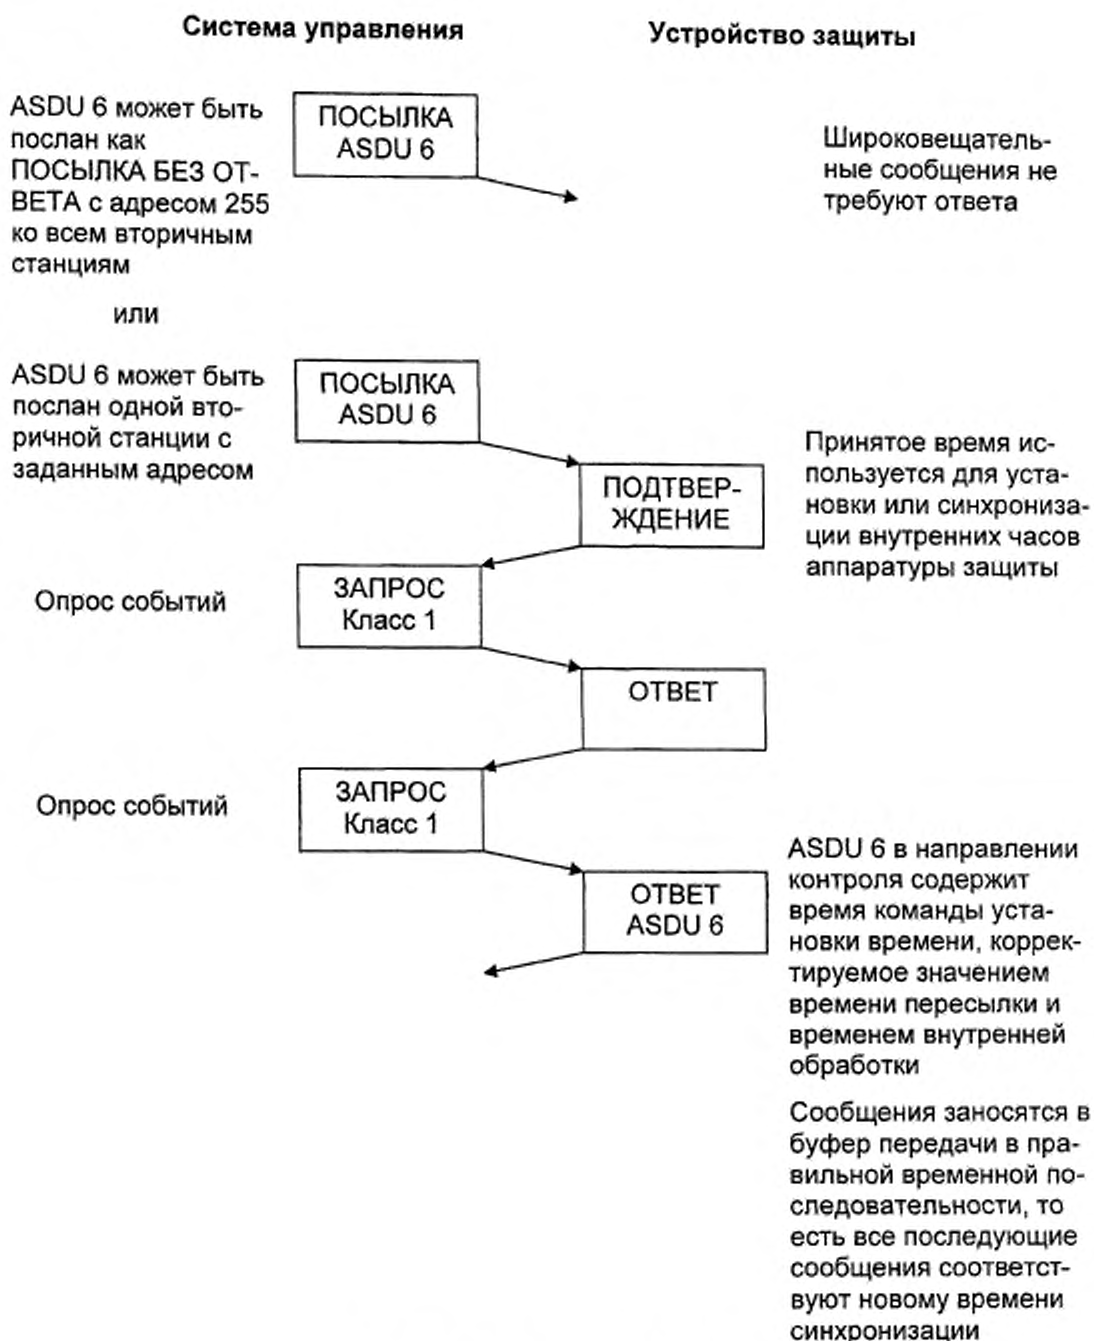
Система управления

Устройство защиты

ASDU 6 может быть послан как ПОСЫЛКА БЕЗ ОТВЕТА с адресом 255 ко всем вторичным станциям

ПОСЫЛКА ASDU 6

Широковещательные сообщения не требуют ответа

или

ASDU 6 может быть послан одной вторичной станции с заданным адресом

ПОСЫЛКА ASDU 6

ПОДТВЕРЖДЕНИЕ

Принятое время используется для установки или синхронизации внутренних часов аппаратуры защиты

Опрос событий

ЗАПРОС Класс 1

ОТВЕТ

Опрос событий

ЗАПРОС Класс 1

ОТВЕТ ASDU 6

ASDU 6 в направлении контроля содержит время команды установки времени, корректируемое значением времени пересылки и временем внутренней обработки

Сообщения заносятся в буфер передачи в правильной временной последовательности, то есть все последующие сообщения соответствуют новому времени синхронизации